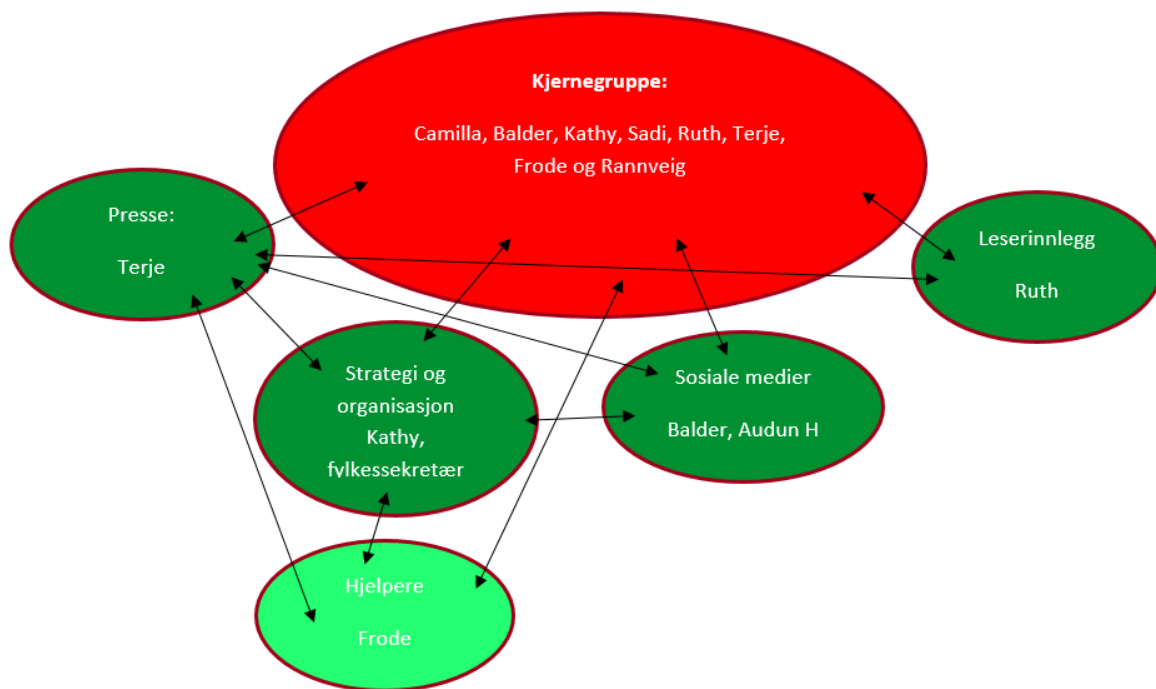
Kjernegruppe:

Camilla, Balder, Kathy, Sadi, Ruth, Terje, Frode og Rannveig

Presse:

Terje

Leserinnlegg

Ruth

Strategi og organisasjon Kathy, fylkessekretær

Sosiale medier

Balder, Audun H

Hjelpere

Frode